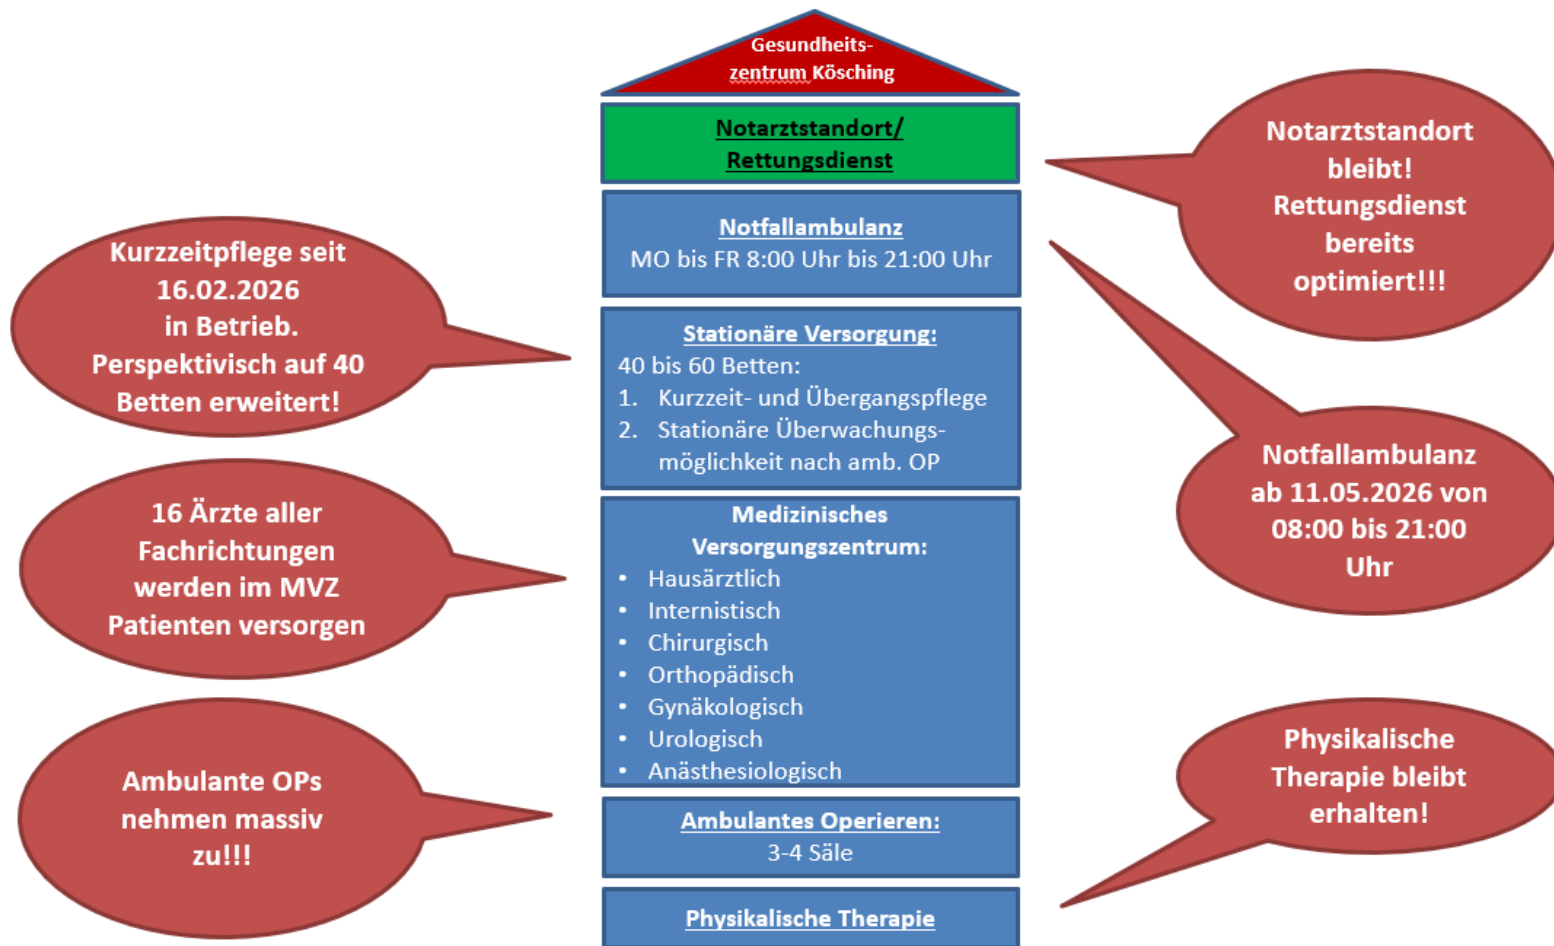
Gesundheitszentrum Kösching

Notarztstandort/ Rettungsdienst

Notfallambulanz
MO bis FR 8:00 Uhr bis 21:00 Uhr

Stationäre Versorgung:
40 bis 60 Betten:
1. Kurzzeit- und Übergangspflege
2. Stationäre Überwachungsmöglichkeit nach amb. OP

Medizinisches Versorgungszentrum:
• Hausärztlich
• Internistisch
• Chirurgisch
• Orthopädisch
• Gynäkologisch
• Urologisch
• Anästhesiologisch

Ambulantes Operieren:
3-4 Säle

Physikalische Therapie

Kurzzeitpflege seit 16.02.2026 in Betrieb. Perspektivisch auf 40 Betten erweitert!

16 Ärzte aller Fachrichtungen werden im MVZ Patienten versorgen

Ambulante OPs nehmen massiv zu!!!

Notarztstandort bleibt! Rettungsdienst bereits optimiert!!!

Notfallambulanz ab 11.05.2026 von 08:00 bis 21:00 Uhr

Physikalische Therapie bleibt erhalten!